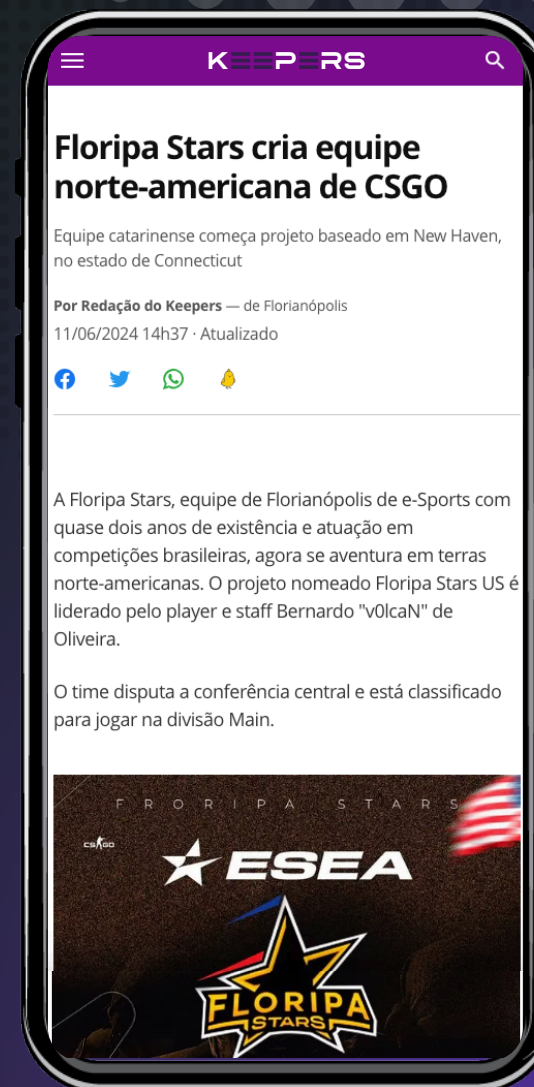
KEEPERS

Floripa Stars cria equipe norte-americana de CSGO

Equipe catarinense começa projeto baseado em New Haven, no estado de Connecticut

Por Redação do Keepers — de Florianópolis
11/06/2024 14h37 · Atualizado

A Floripa Stars, equipe de Florianópolis de e-Sports com quase dois anos de existência e atuação em competições brasileiras, agora se aventura em terras norte-americanas. O projeto nomeado Floripa Stars US é liderado pelo player e staff Bernardo "v0lcaN" de Oliveira.

O time disputa a conferência central e está classificado para jogar na divisão Main.

FLORIPA STARS
CS:GO
ESEA
FLORIPA STARS